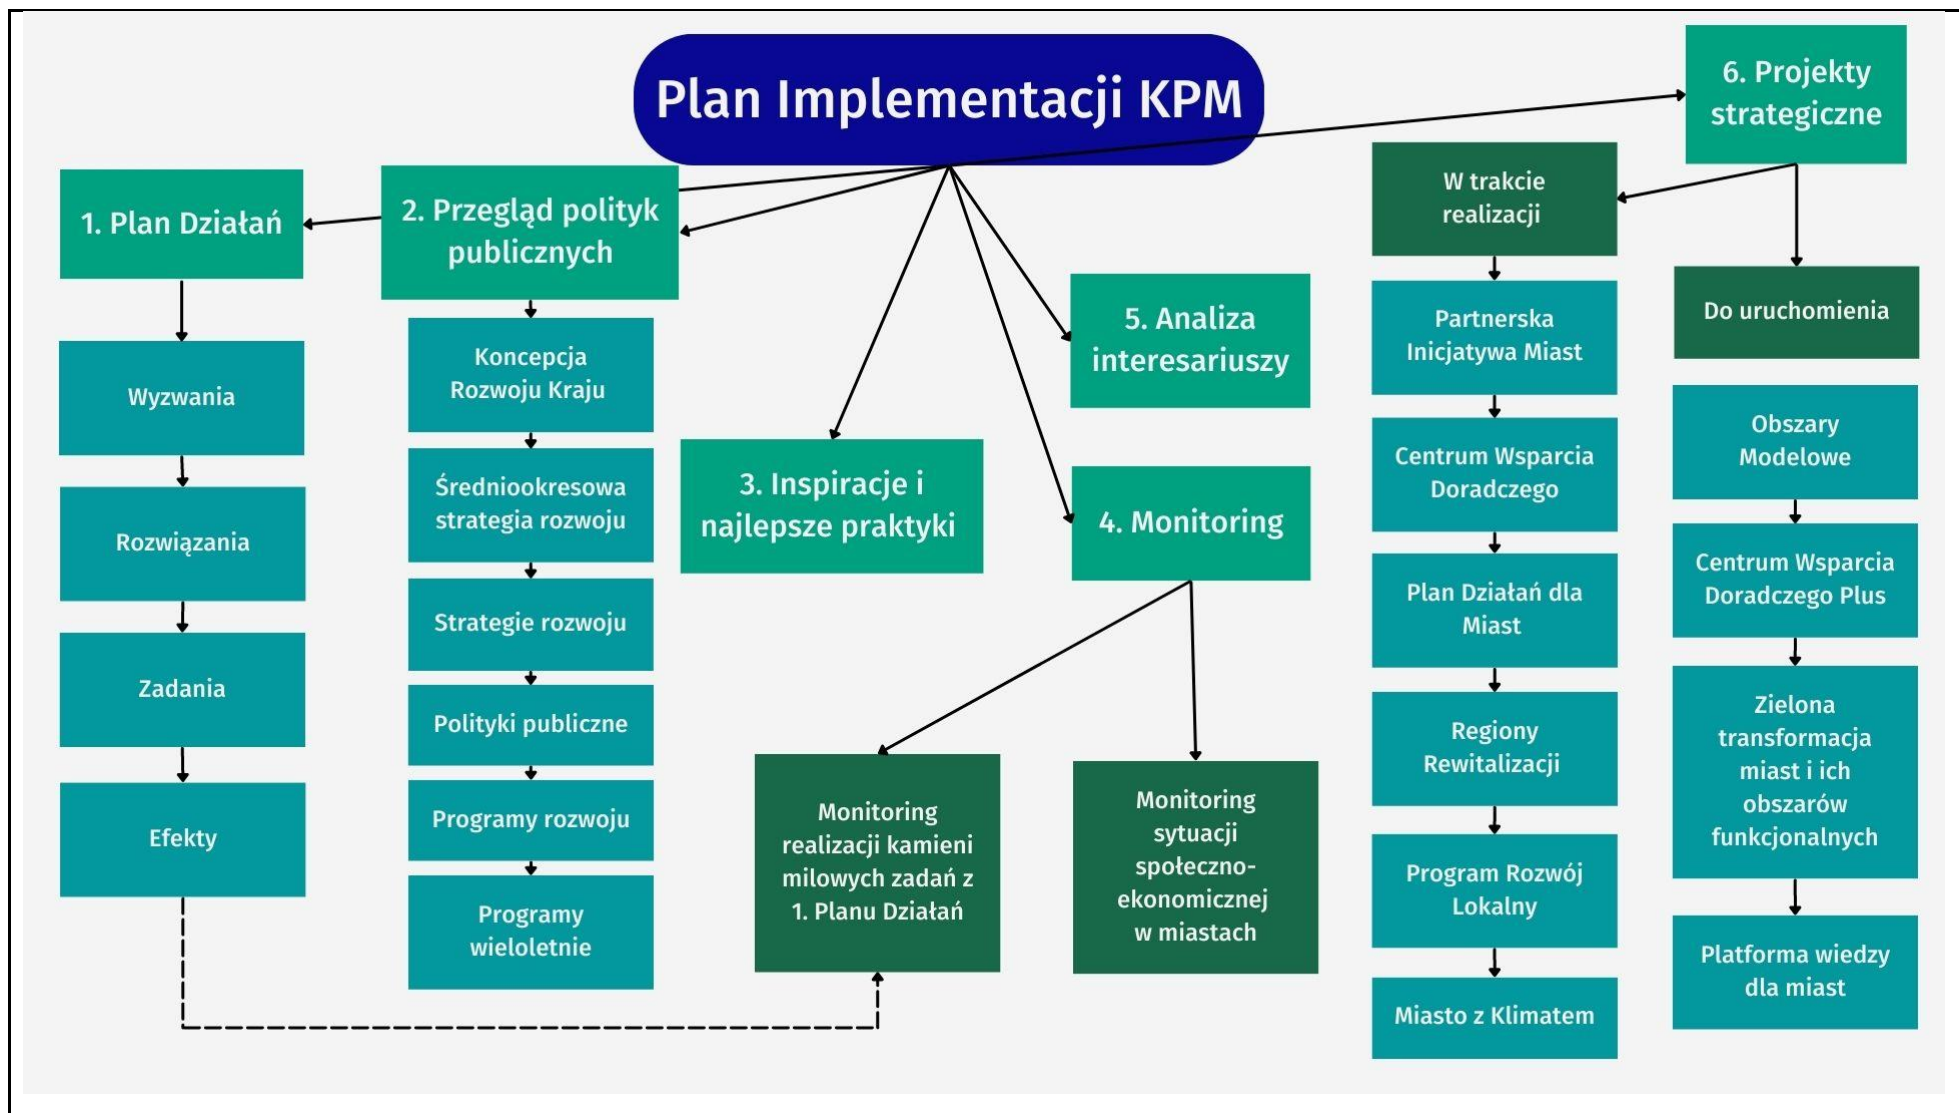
Plan Implementacji KPM

1. Plan Działań

Wyzwania

Rozwiązania

Zadania

Efekty

2. Przegląd polityk publicznych

Koncepcja Rozwoju Kraju

Średniookresowa strategia rozwoju

Strategie rozwoju

Polityki publiczne

Programy rozwoju

Programy wieloletnie

3. Inspiracje i najlepsze praktyki

4. Monitoring

Monitoring realizacji kamieni milowych zadań z 1. Planu Działań

Monitoring sytuacji społeczno-ekonomicznej w miastach

5. Analiza interesariuszy

6. Projekty strategiczne

W trakcie realizacji

Partnerska Inicjatywa Miast

Centrum Wsparcia Doradczego

Plan Działań dla Miast

Regiony Rewitalizacji

Program Rozwój Lokalny

Miasto z Klimatem

Do uruchomienia

Obszary Modelowe

Centrum Wsparcia Doradczego Plus

Zielona transformacja miast i ich obszarów funkcjonalnych

Platforma wiedzy dla miast